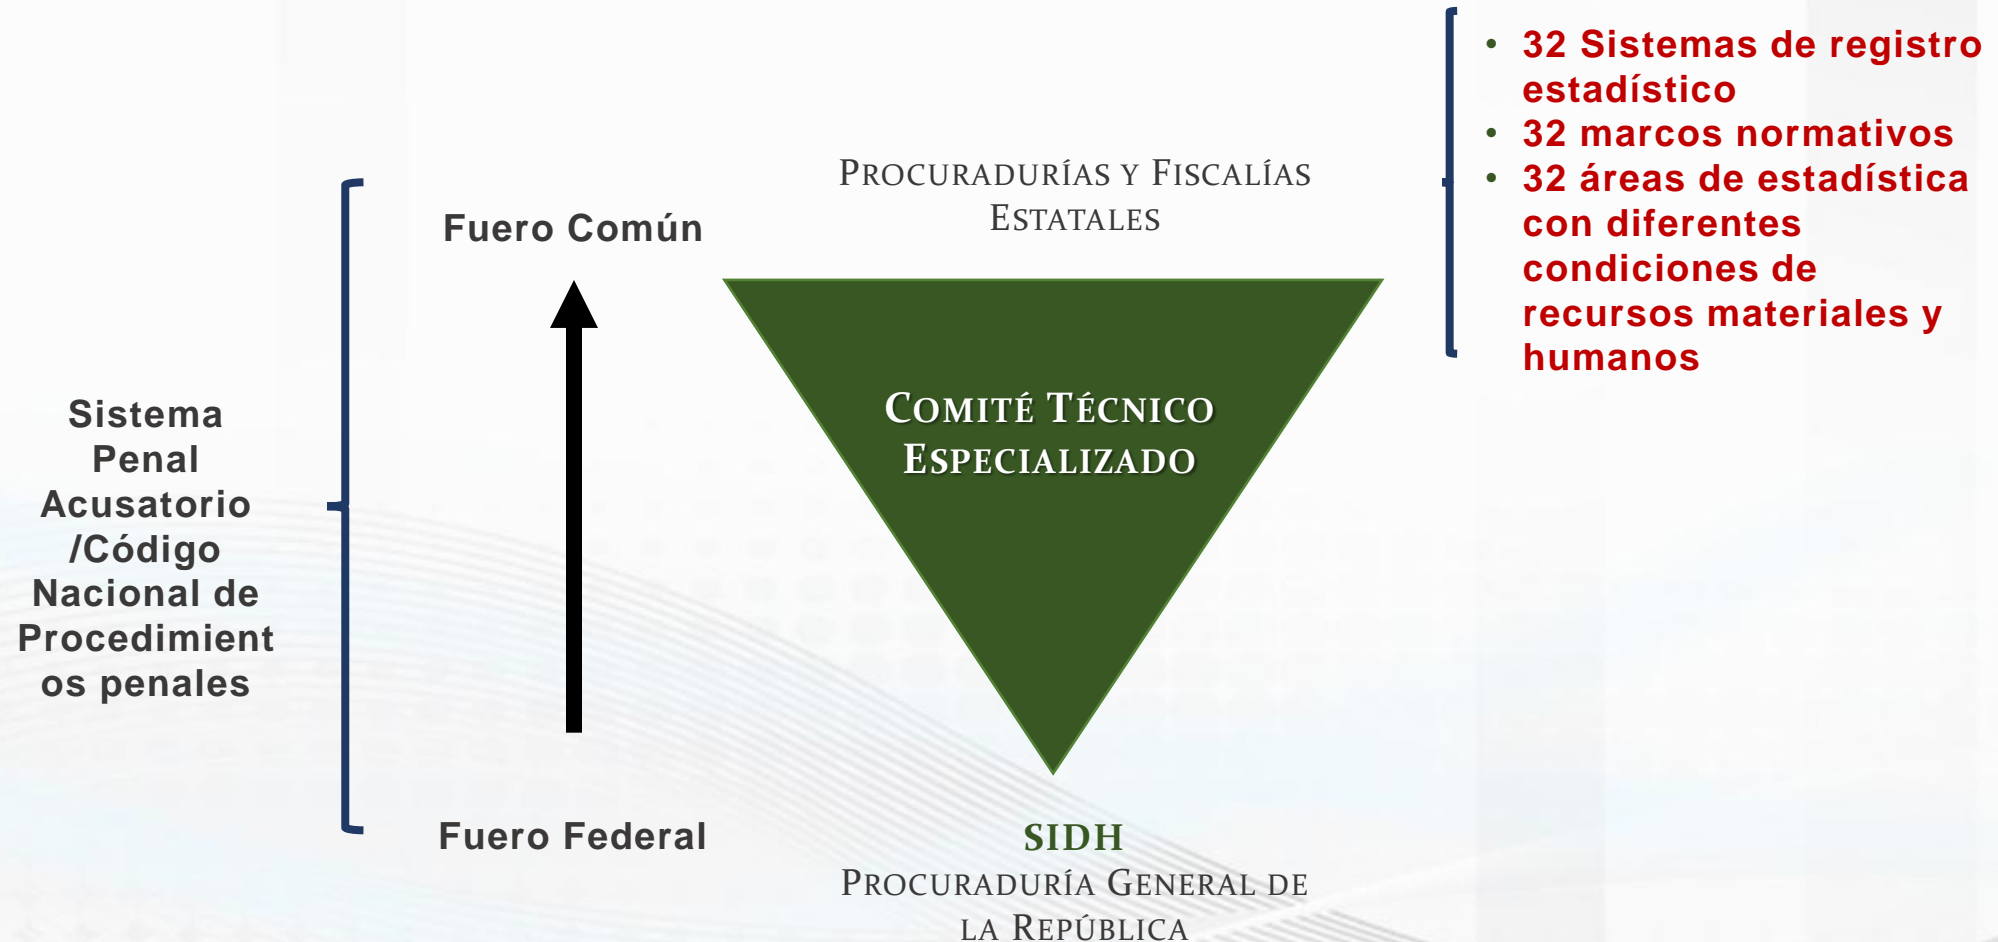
• 32 Sistemas de registro estadístico
• 32 marcos normativos
• 32 áreas de estadística con diferentes condiciones de recursos materiales y humanos

Procuradurías y Fiscalías Estatales

Fuero Común

Sistema Penal Acusatorio /Código Nacional de Procedimientos penales

Comité Técnico Especializado

Fuero Federal

SIDH
Procuraduría General de la República